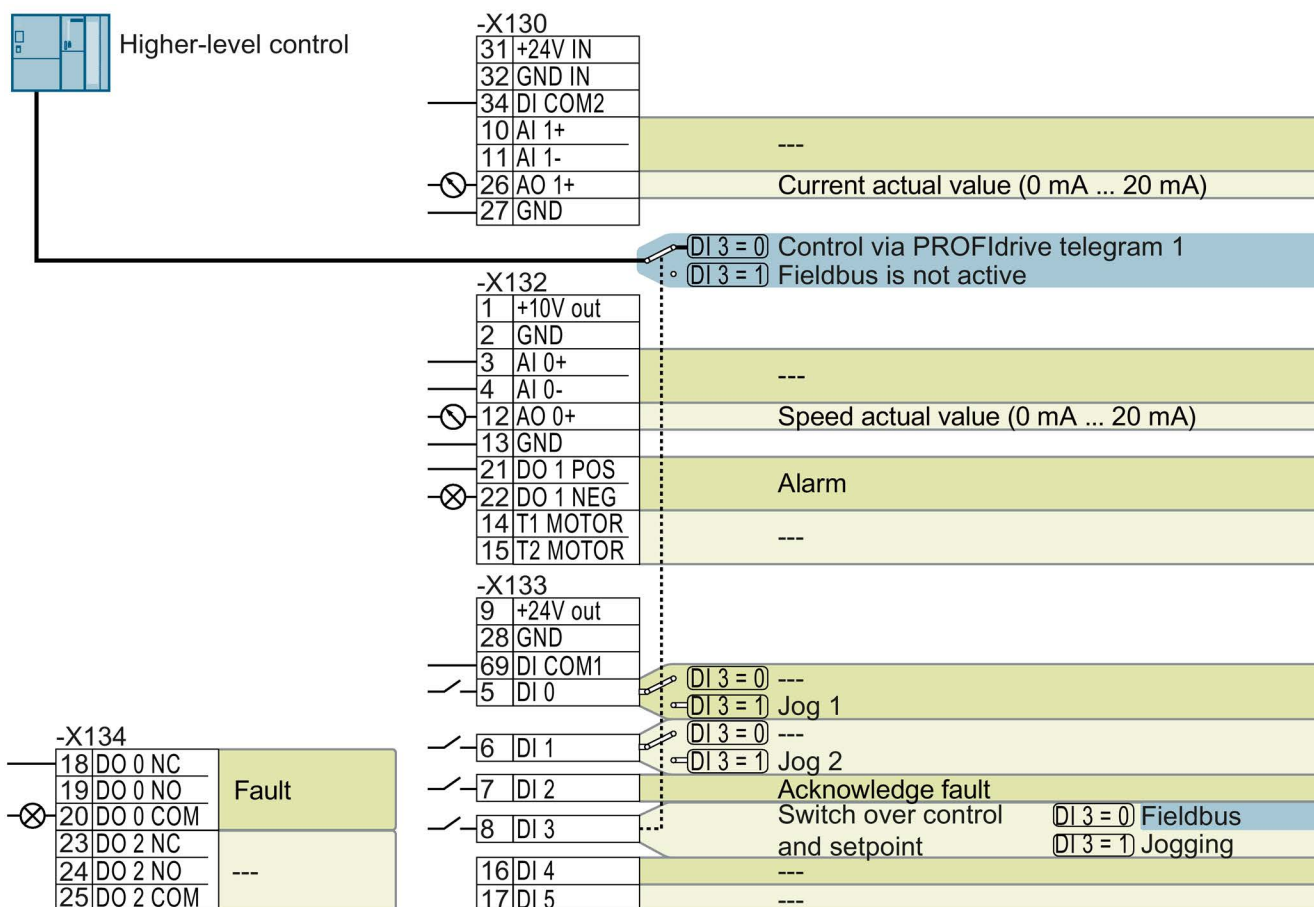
Higher-level control

-X130
31 +24V IN
32 GND IN
34 DI COM2
10 AI 1+
11 AI 1-
26 AO 1+
27 GND

---
Current actual value (0 mA ... 20 mA)

DI 3 = 0 Control via PROFIdrive telegram 1
DI 3 = 1 Fieldbus is not active

-X132
1 +10V out
2 GND
3 AI 0+
4 AI 0-
12 AO 0+
13 GND
21 DO 1 POS
22 DO 1 NEG
14 T1 MOTOR
15 T2 MOTOR

---
Speed actual value (0 mA ... 20 mA)
Alarm
---

-X133
9 +24V out
28 GND
69 DI COM1
5 DI 0
6 DI 1
7 DI 2
8 DI 3
16 DI 4
17 DI 5

DI 3 = 0 ---
DI 3 = 1 Jog 1
DI 3 = 0 ---
DI 3 = 1 Jog 2
Acknowledge fault
Switch over control and setpoint DI 3 = 0 Fieldbus
DI 3 = 1 Jogging
---
---

-X134
18 DO 0 NC
19 DO 0 NO
20 DO 0 COM
23 DO 2 NC
24 DO 2 NO
25 DO 2 COM

Fault
---